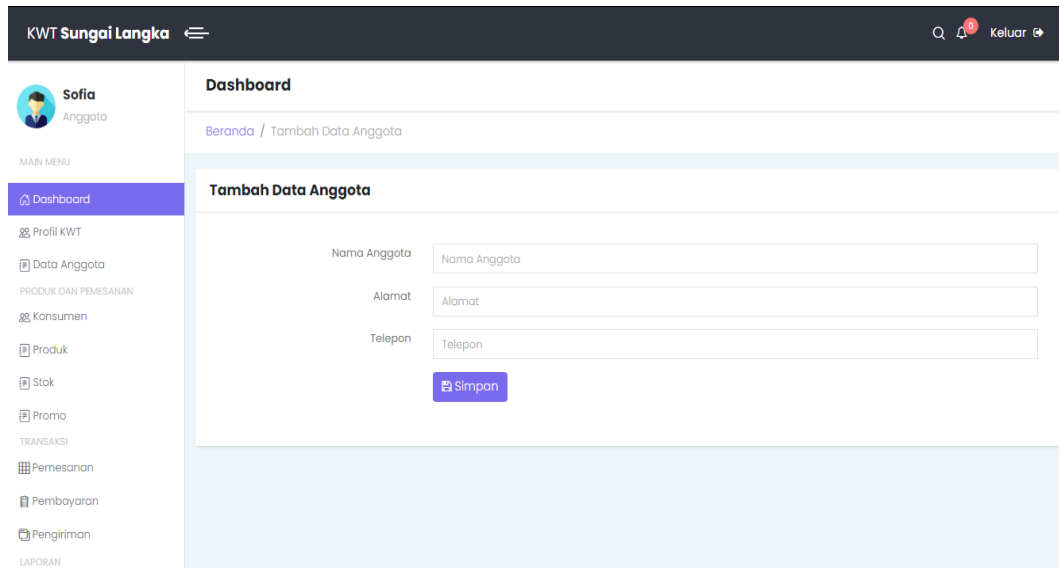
KWT Sungai Langka

0 Keluar

Sofia
Anggota

MAIN MENU

Dashboard

Profil KWT

Data Anggota

PRODUK DAN PEMESANAN

Konsumen

Produk

Stok

Promo

TRANSAKSI

Pemesanan

Pembayaran

Pengiriman

LAPORAN

Dashboard

Beranda / Tambah Data Anggota

Tambah Data Anggota

Nama Anggota
Nama Anggota

Alamat
Alamat

Telepon
Telepon

Simpan